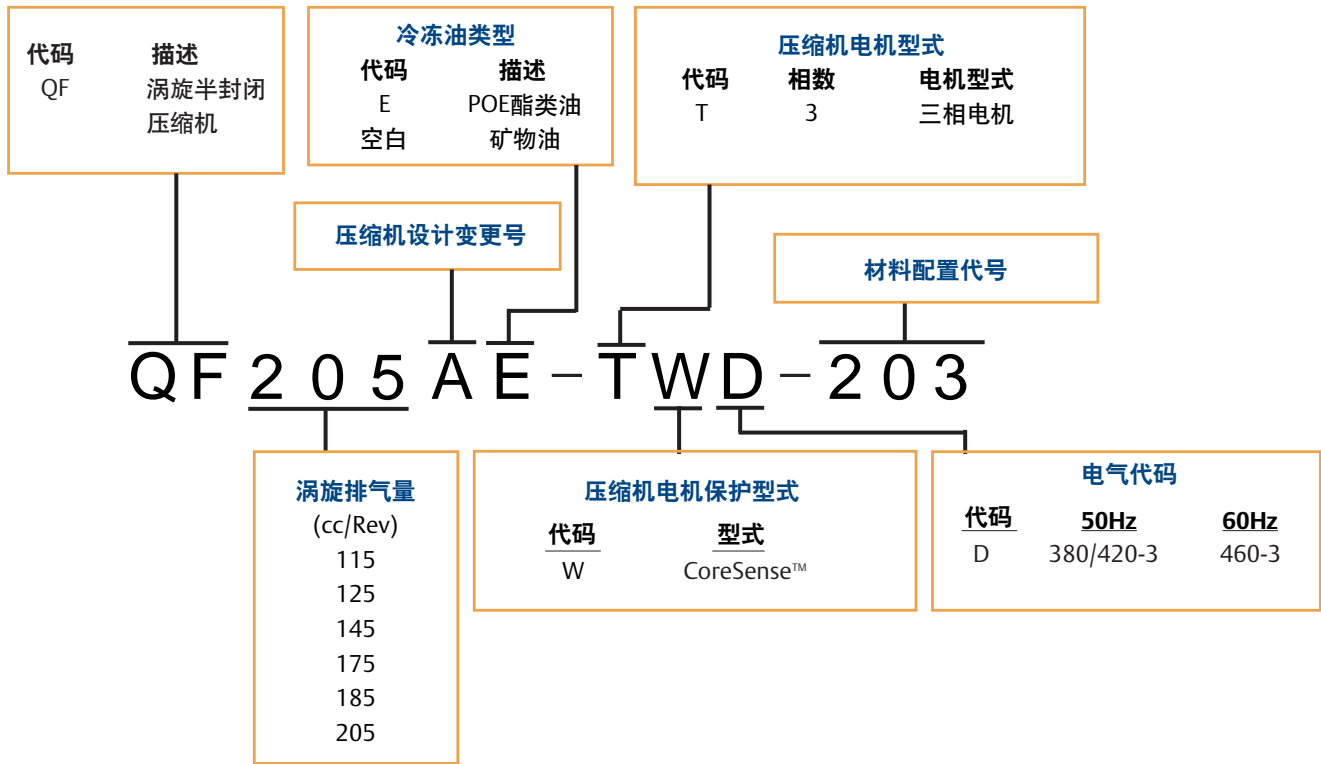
| 代码 | 描述 |
|---|---|
| QF | 涡旋半封闭压缩机 |

冷冻油类型

| 代码 | 描述 |
|---|---|
| E | POE酯类油 |
| 空白 | 矿物油 |

压缩机电机型式

| 代码 | 相数 | 电机型式 |
|---|---|---|
| T | 3 | 三相电机 |

压缩机设计变更号

材料配置代号

QF 2 0 5 A E – T W D – 2 0 3

涡旋排气量
(cc/Rev)
115
125
145
175
185
205

压缩机电机保护型式

| 代码 | 型式 |
|---|---|
| W | CoreSense™ |

电气代码

| 代码 | 50Hz | 60Hz |
|---|---|---|
| D | 380/420-3 | 460-3 |